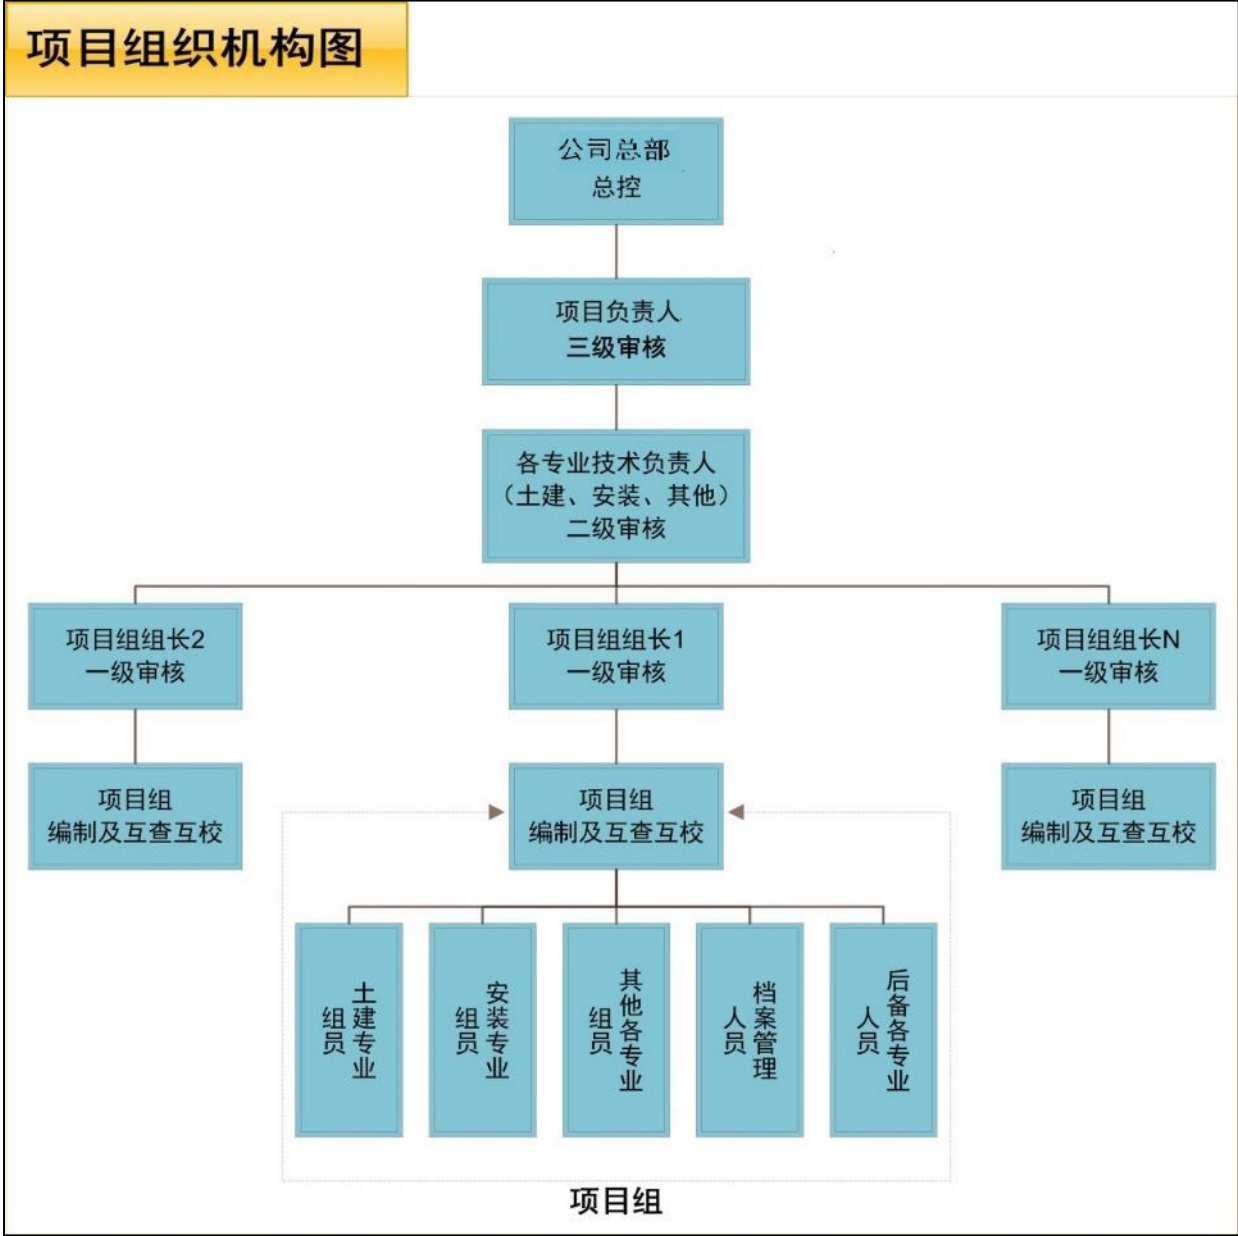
项目组织机构图

公司总部
总控

项目负责人
三级审核

各专业技术负责人
（土建、安装、其他）
二级审核

项目组组长2
一级审核

项目组组长1
一级审核

项目组组长N
一级审核

项目组
编制及互查互校

项目组
编制及互查互校

项目组
编制及互查互校

土建专业组员

安装专业组员

其他各专业组员

档案管理人员

后备各专业人员

项目组